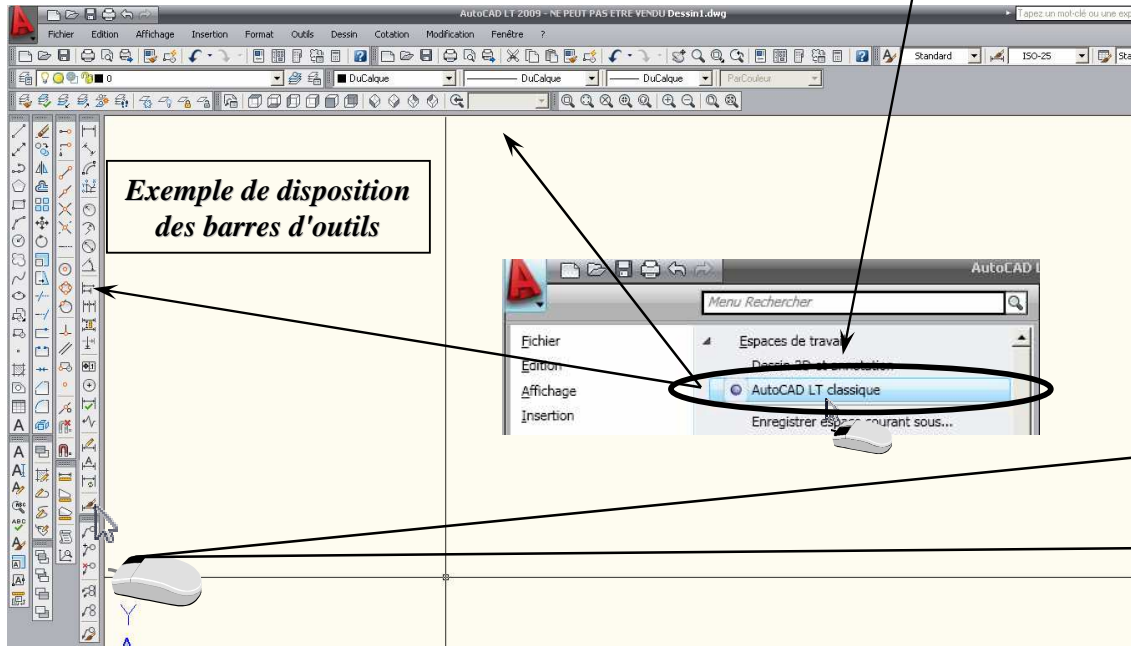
AutoCAD LT 2009 - NE PEUT PAS ETRE VENDU Dessin1.dwg

Tapez un mot-clé ou une exp

Fichier Edition Affichage Insertion Format Outils Dessin Cotation Modification Fenêtre ?

Standard ISO-25 Sta

0 DuCalque DuCalque DuCalque ParCouleur

Exemple de disposition des barres d'outils

AutoCAD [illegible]

Menu Rechercher

Fichier
Edition
Affichage
Insertion

Espaces de travail
Dessin 2D et annotation
AutoCAD LT classique
Enregistrer espace courant sous...

Y